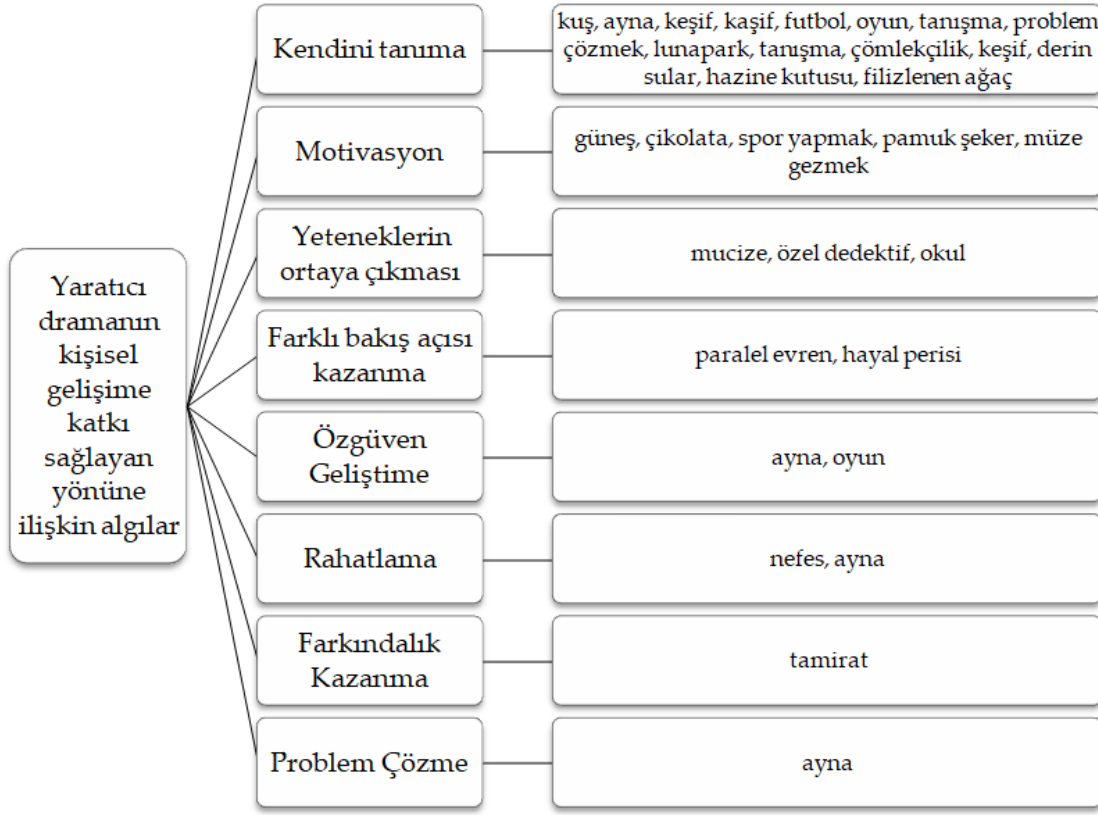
Yaratıcı dramanın kişisel gelişime katkı sağlayan yönüne ilişkin algılar

Kendini tanıma

kuş, ayna, keşif, kaşif, futbol, oyun, tanışma, problem çözmek, lunapark, tanışma, çömlekçilik, keşif, derin sular, hazine kutusu, filizlenen ağaç

Motivasyon

güneş, çikolata, spor yapmak, pamuk şeker, müze gezmek

Yeteneklerin ortaya çıkması

mucize, özel dedektif, okul

Farklı bakış açısı kazanma

paralel evren, hayal perisi

Özgüven Geliştime

ayna, oyun

Rahatlama

nefes, ayna

Farkındalık Kazanma

tamirat

Problem Çözme

ayna